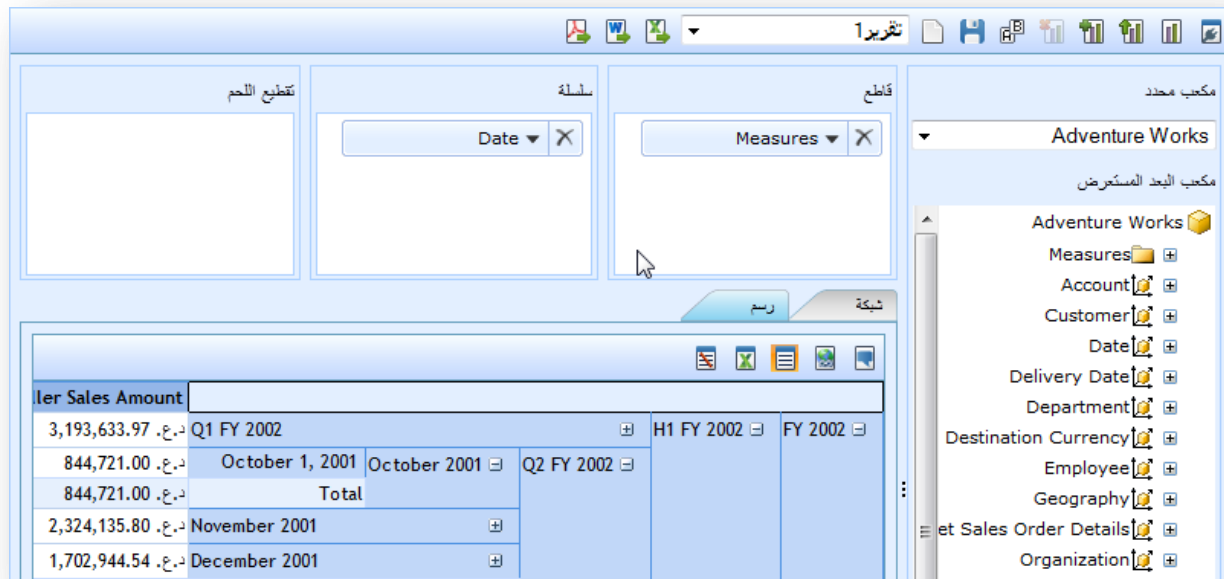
تقرير1

مكعب محدد

Adventure Works

مكعب البعد المستعرض

Adventure Works
Measures
Account
Customer
Date
Delivery Date
Department
Destination Currency
Employee
Geography
et Sales Order Details
Organization

قاطع

Measures

سلسلة

Date

تقطيع اللحم

شبكة

رسم

ller Sales Amount

| | | | | |
|---|---|---|---|---|
| د.ع. 3,193,633.97 | Q1 FY 2002 | | H1 FY 2002 | FY 2002 |
| د.ع. 844,721.00 | October 1, 2001 | October 2001 | Q2 FY 2002 | |
| د.ع. 844,721.00 | Total | | | |
| د.ع. 2,324,135.80 | November 2001 | | | |
| د.ع. 1,702,944.54 | December 2001 | | | |